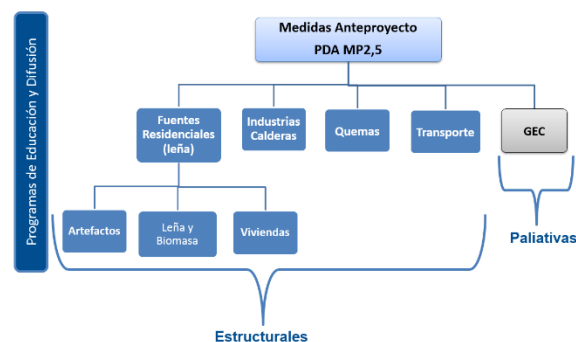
Programas de Educación y Difusión

Medidas Anteproyecto PDA MP2,5

Fuentes Residenciales (leña)

Industrias Calderas

Quemas

Transporte

GEC

Artefactos

Leña y Biomasa

Viviendas

Paliativas

Estructurales